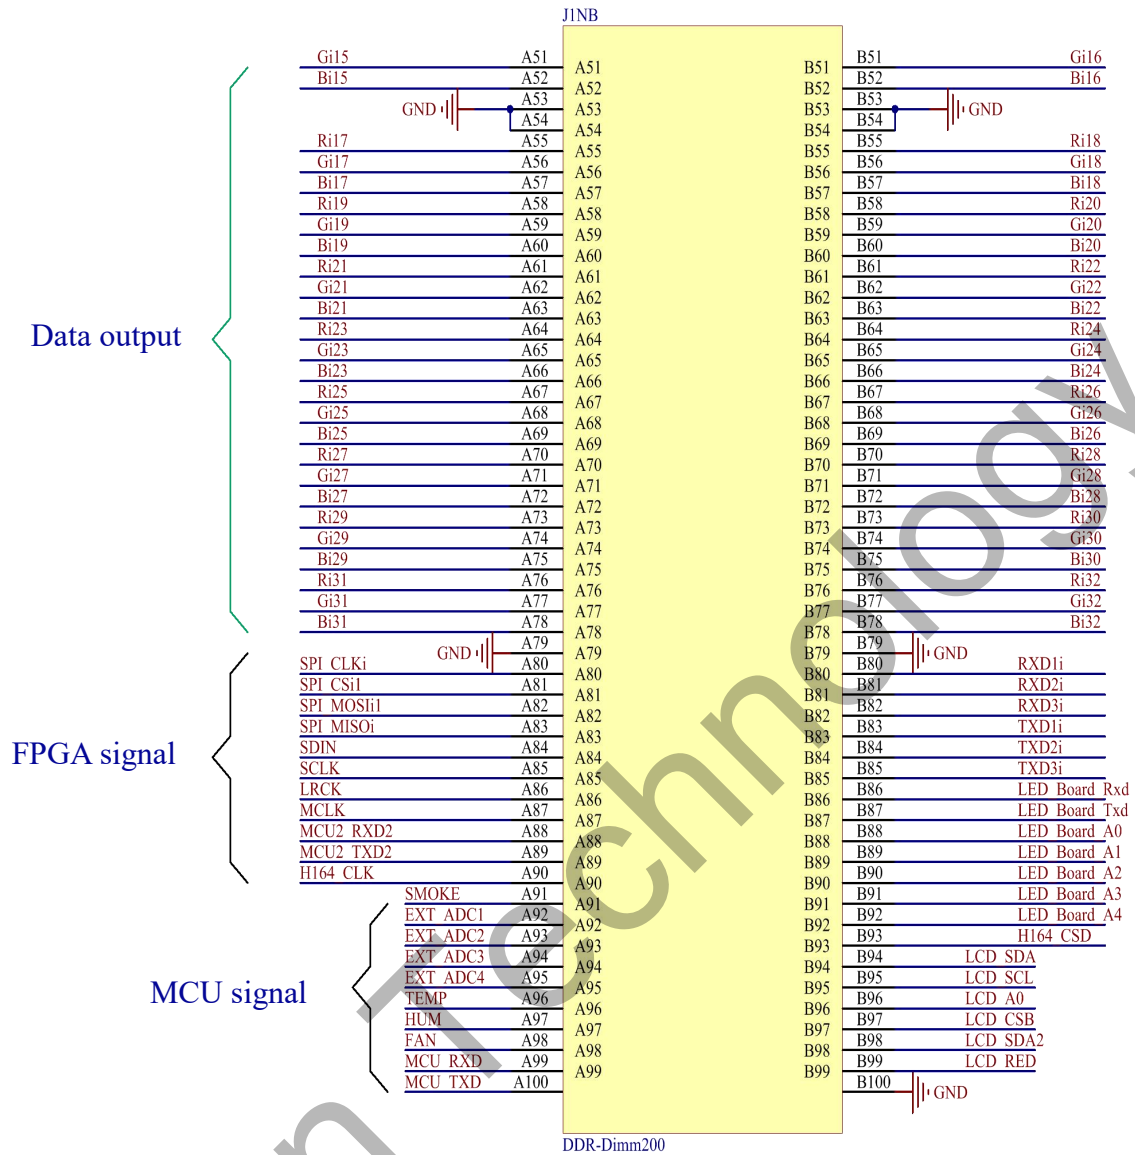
J1NB

Data output

FPGA signal

MCU signal

| Signal | Pin | Inner | Inner | Pin | Signal |
|---|---|---|---|---|---|
| Gi15 | A51 | A51 | B51 | B51 | Gi16 |
| Bi15 | A52 | A52 | B52 | B52 | Bi16 |
| GND | A53 | A53 | B53 | B53 | GND |
| | A54 | A54 | B54 | B54 | |
| Ri17 | A55 | A55 | B55 | B55 | Ri18 |
| Gi17 | A56 | A56 | B56 | B56 | Gi18 |
| Bi17 | A57 | A57 | B57 | B57 | Bi18 |
| Ri19 | A58 | A58 | B58 | B58 | Ri20 |
| Gi19 | A59 | A59 | B59 | B59 | Gi20 |
| Bi19 | A60 | A60 | B60 | B60 | Bi20 |
| Ri21 | A61 | A61 | B61 | B61 | Ri22 |
| Gi21 | A62 | A62 | B62 | B62 | Gi22 |
| Bi21 | A63 | A63 | B63 | B63 | Bi22 |
| Ri23 | A64 | A64 | B64 | B64 | Ri24 |
| Gi23 | A65 | A65 | B65 | B65 | Gi24 |
| Bi23 | A66 | A66 | B66 | B66 | Bi24 |
| Ri25 | A67 | A67 | B67 | B67 | Ri26 |
| Gi25 | A68 | A68 | B68 | B68 | Gi26 |
| Bi25 | A69 | A69 | B69 | B69 | Bi26 |
| Ri27 | A70 | A70 | B70 | B70 | Ri28 |
| Gi27 | A71 | A71 | B71 | B71 | Gi28 |
| Bi27 | A72 | A72 | B72 | B72 | Bi28 |
| Ri29 | A73 | A73 | B73 | B73 | Ri30 |
| Gi29 | A74 | A74 | B74 | B74 | Gi30 |
| Bi29 | A75 | A75 | B75 | B75 | Bi30 |
| Ri31 | A76 | A76 | B76 | B76 | Ri32 |
| Gi31 | A77 | A77 | B77 | B77 | Gi32 |
| Bi31 | A78 | A78 | B78 | B78 | Bi32 |
| GND | A79 | A79 | B79 | B79 | GND |
| SPI_CLKi | A80 | A80 | B80 | B80 | RXD1i |
| SPI_CSi1 | A81 | A81 | B81 | B81 | RXD2i |
| SPI_MOSIi1 | A82 | A82 | B82 | B82 | RXD3i |
| SPI_MISOi | A83 | A83 | B83 | B83 | TXD1i |
| SDIN | A84 | A84 | B84 | B84 | TXD2i |
| SCLK | A85 | A85 | B85 | B85 | TXD3i |
| LRCK | A86 | A86 | B86 | B86 | LED_Board_Rxd |
| MCLK | A87 | A87 | B87 | B87 | LED_Board_Txd |
| MCU2_RXD2 | A88 | A88 | B88 | B88 | LED_Board_A0 |
| MCU2_TXD2 | A89 | A89 | B89 | B89 | LED_Board_A1 |
| H164_CLK | A90 | A90 | B90 | B90 | LED_Board_A2 |
| SMOKE | A91 | A91 | B91 | B91 | LED_Board_A3 |
| EXT_ADC1 | A92 | A92 | B92 | B92 | LED_Board_A4 |
| EXT_ADC2 | A93 | A93 | B93 | B93 | H164_CSD |
| EXT_ADC3 | A94 | A94 | B94 | B94 | LCD_SDA |
| EXT_ADC4 | A95 | A95 | B95 | B95 | LCD_SCL |
| TEMP | A96 | A96 | B96 | B96 | LCD_A0 |
| HUM | A97 | A97 | B97 | B97 | LCD_CSB |
| FAN | A98 | A98 | B98 | B98 | LCD_SDA2 |
| MCU_RXD | A99 | A99 | B99 | B99 | LCD_RED |
| MCU_TXD | A100 | | | B100 | GND |

DDR-Dimm200

Technology